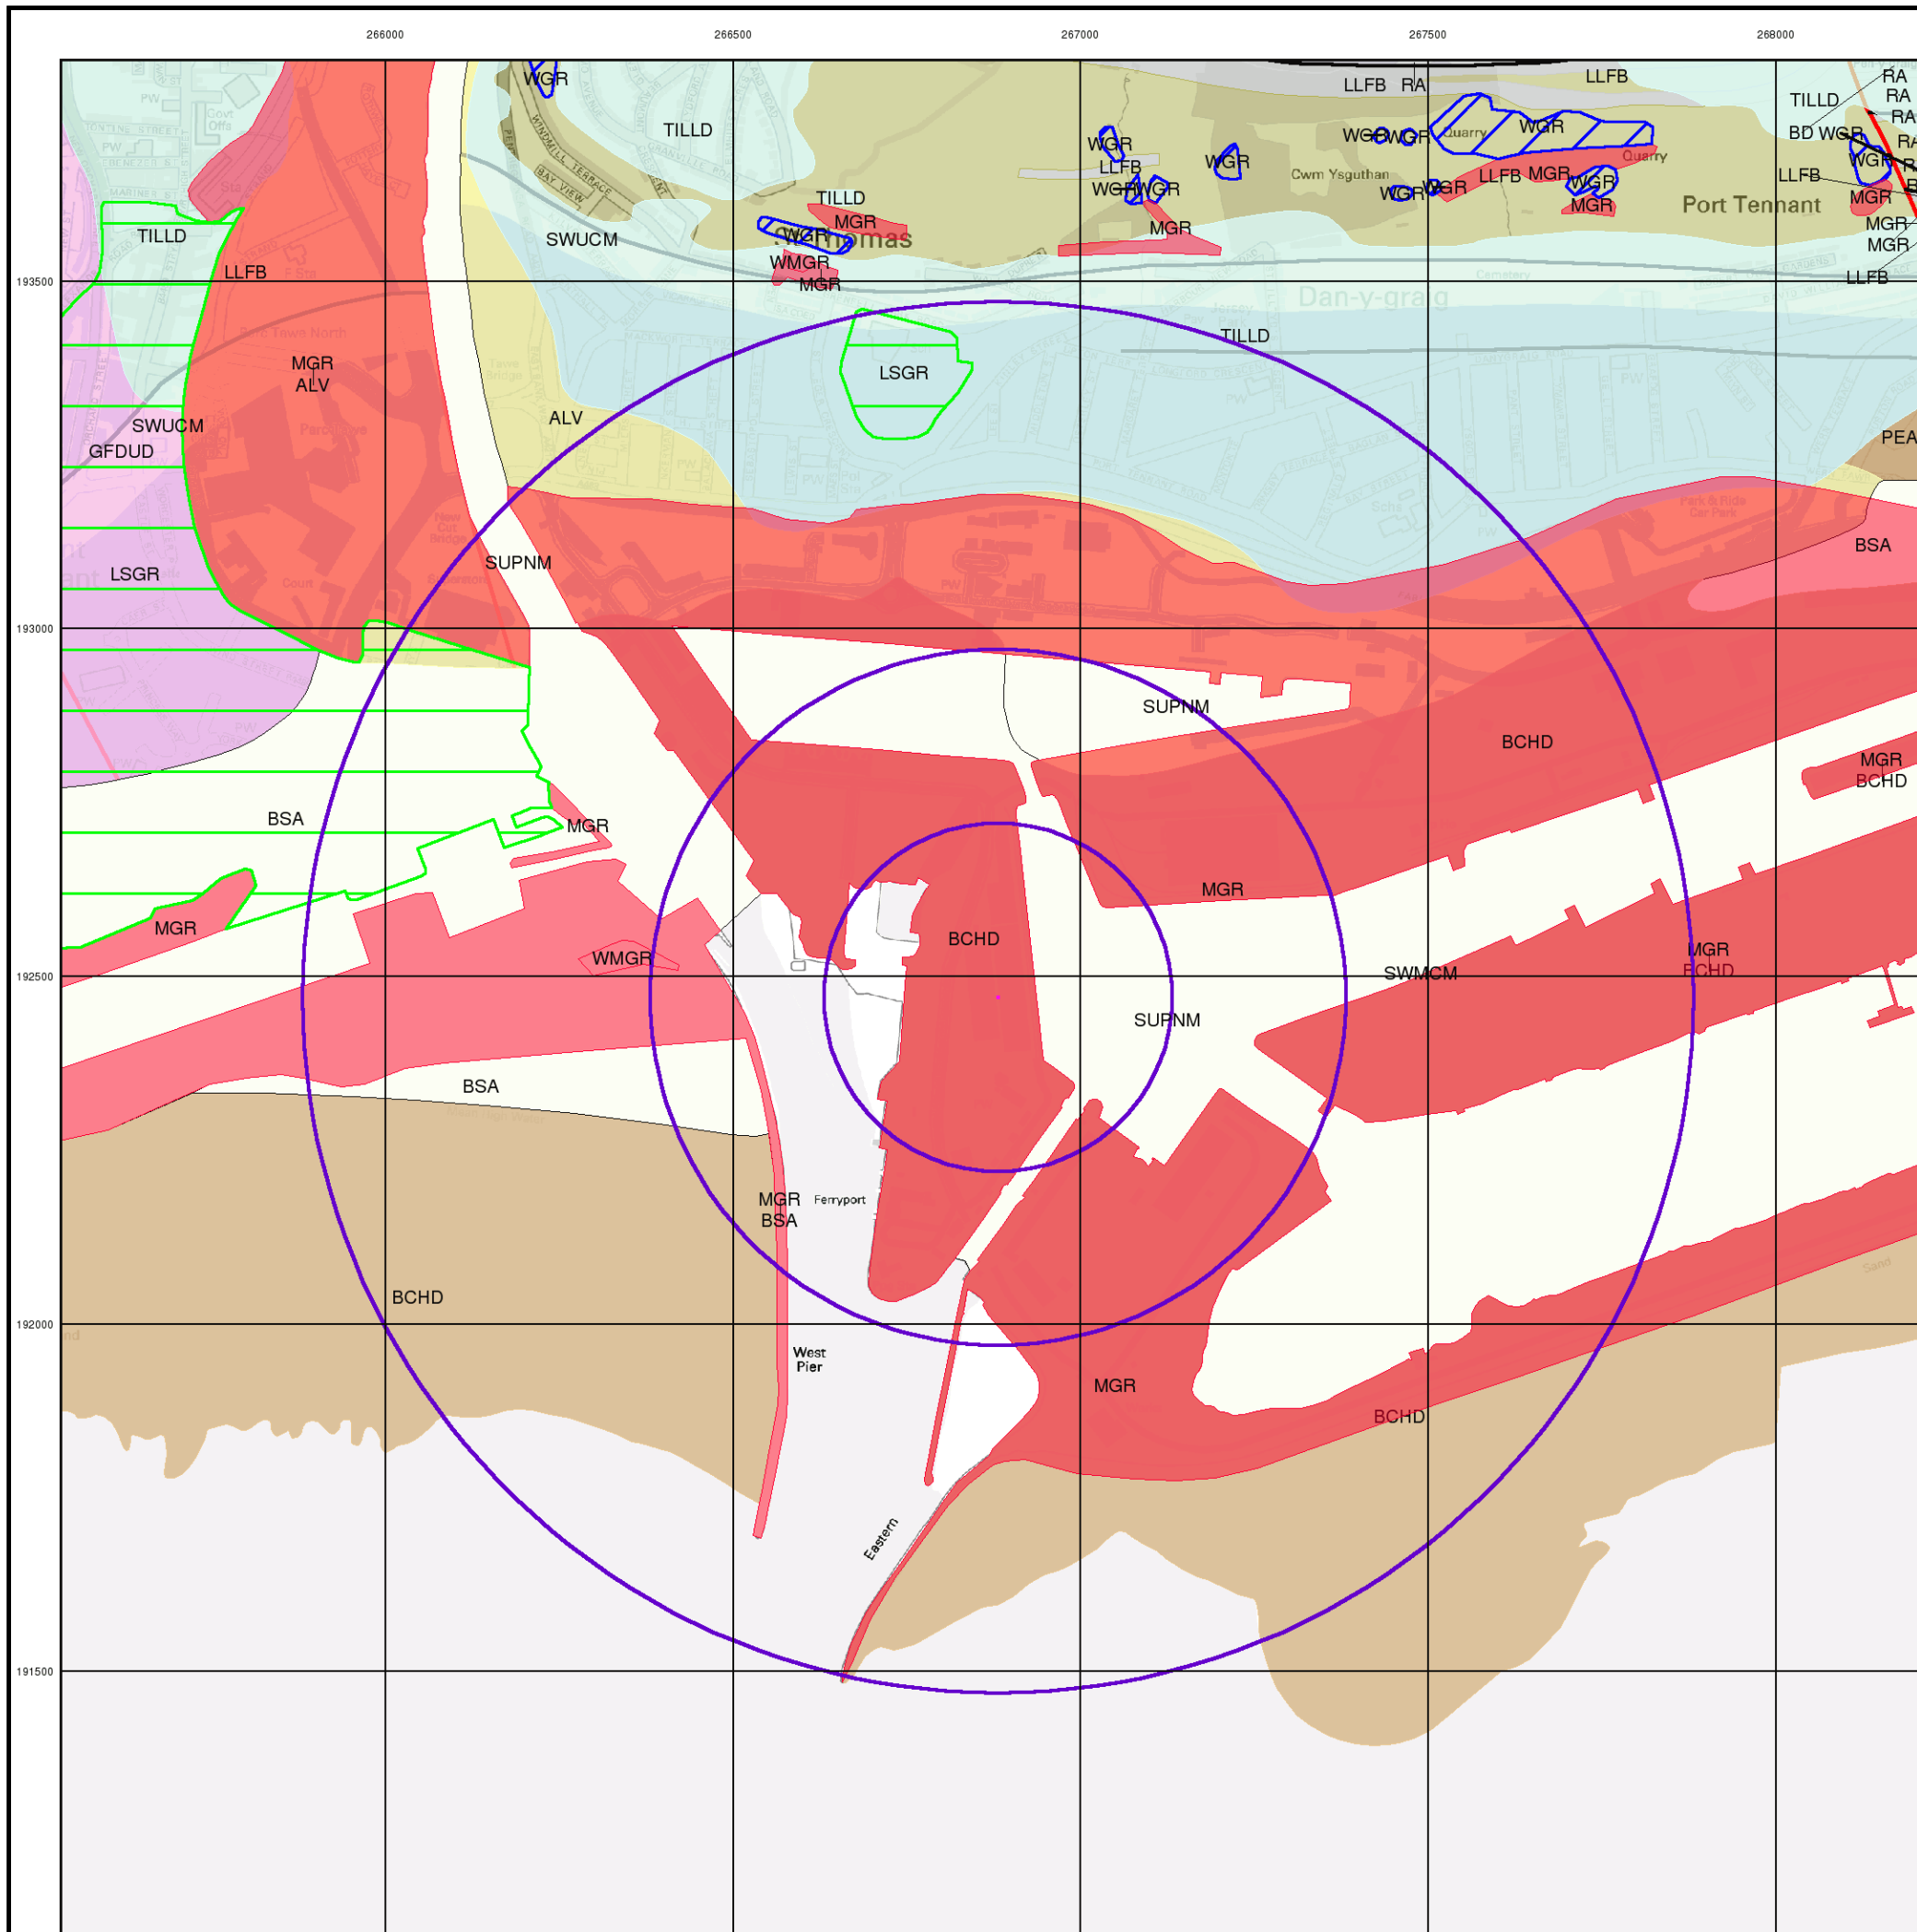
266000
266500
267000
267500
268000

193500
193000
192500
192000
191500

WGR
TILLD
LLFB RA
LLFB
RA
RA
TILLD
RA
BD WGR
WGR WGR
Quarry
WGR
WGR
LLFB
WGR
Cwm Ysguthan
Quarry
WGR WGR
WGR WGR
LLFB MGR
WGR
LLFB
TILLD
MGR
MGR
Port Tennant
MGR
WGR
MGR
St Thomas
MGR
SWUCM
TILLD
MGR
WMGR
MGR
LLFB
LLFB
Dan-y-graig
TILLD
MGR
ALV
LSGR
SWUCM
ALV
GFDUD
PEA
SUPNM
BSA
LSGR
SUPNM
BCHD
MGR
BCHD
BSA
MGR
MGR
MGR
BCHD
WMGR
MGR
BCHD
SWMCM
SUPNM
BSA
MGR
Ferryport
BSA
BCHD
West
Pier
MGR
BCHD
Eastern